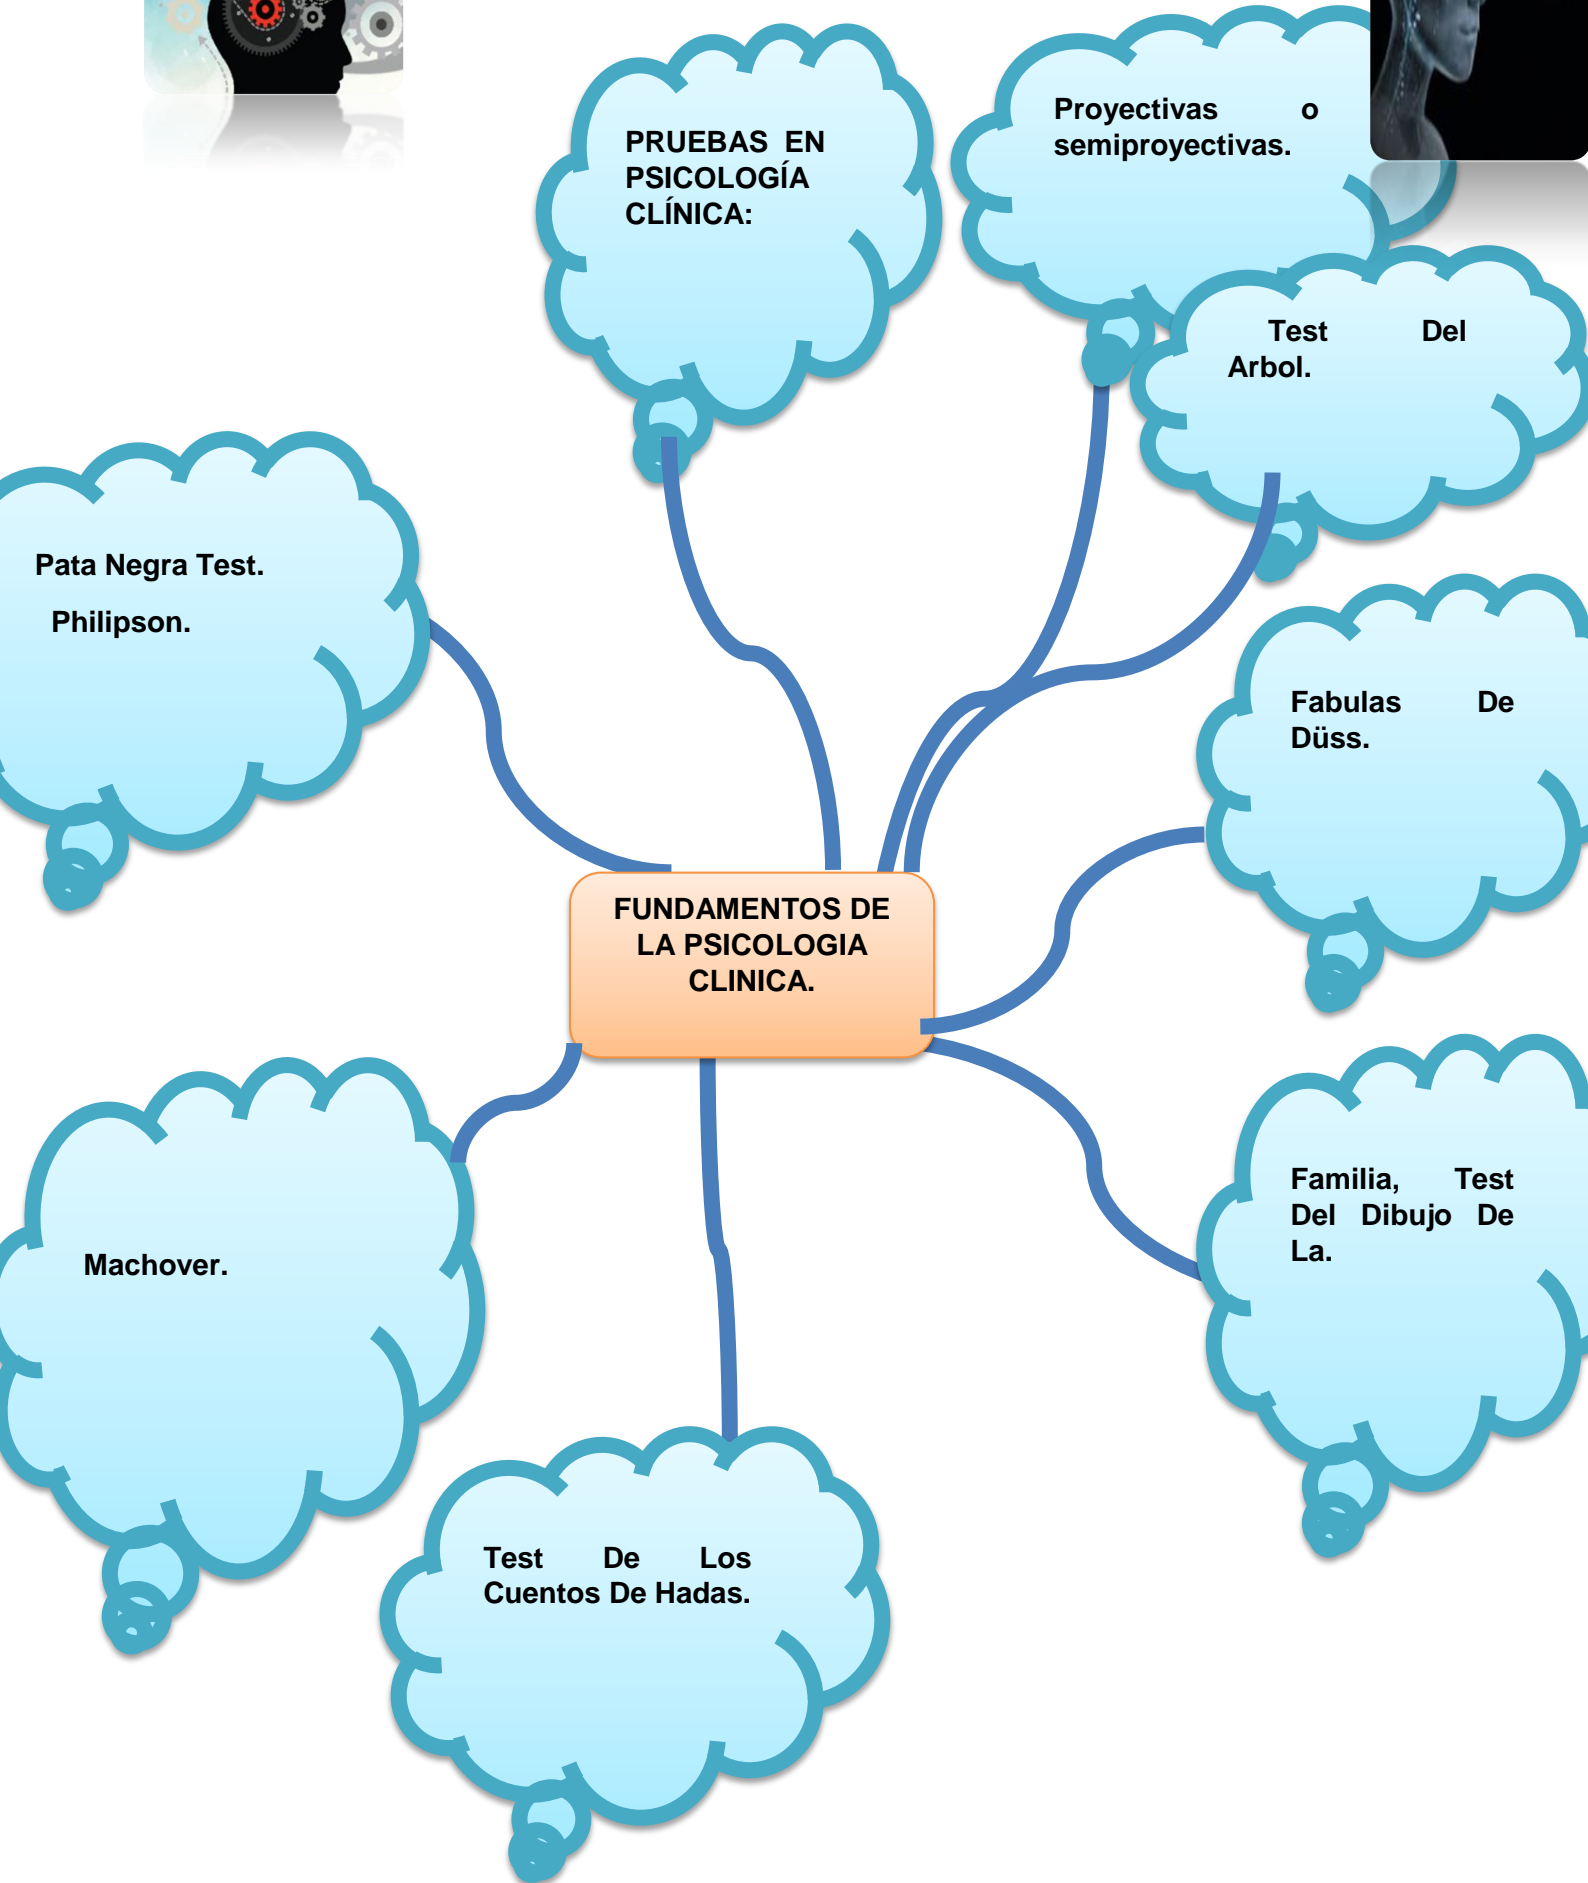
PRUEBAS EN PSICOLOGÍA CLÍNICA:

Proyectivas o semiproyectivas.

Test Del Arbol.

Pata Negra Test.

Philipson.

Fabulas De Düss.

FUNDAMENTOS DE LA PSICOLOGIA CLINICA.

Familia, Test Del Dibujo De La.

Machover.

Test De Los Cuentos De Hadas.